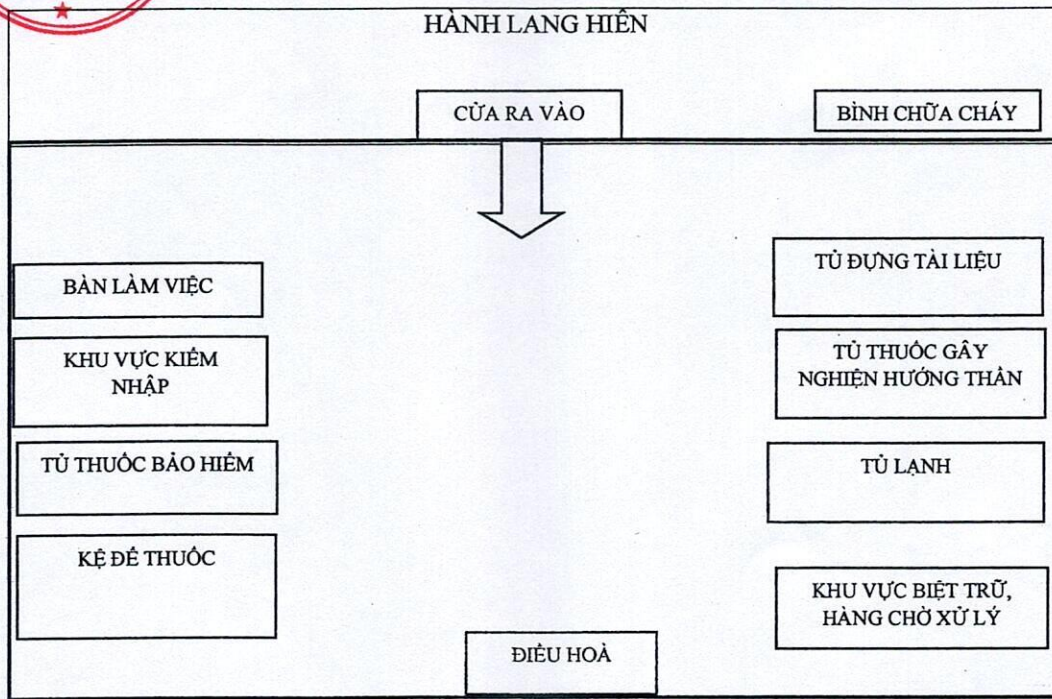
HÀNH LANG HIÊN

CỬA RA VÀO

BÌNH CHỮA CHÁY

BÀN LÀM VIỆC

KHU VỰC KIỂM NHẬP

TỦ THUỐC BẢO HIỂM

KỆ ĐỂ THUỐC

TỦ ĐỰNG TÀI LIỆU

TỦ THUỐC GÂY NGHIỆN HƯỚNG THẦN

TỦ LẠNH

KHU VỰC BIỆT TRỮ, HÀNG CHỜ XỬ LÝ

ĐIỀU HOÀ